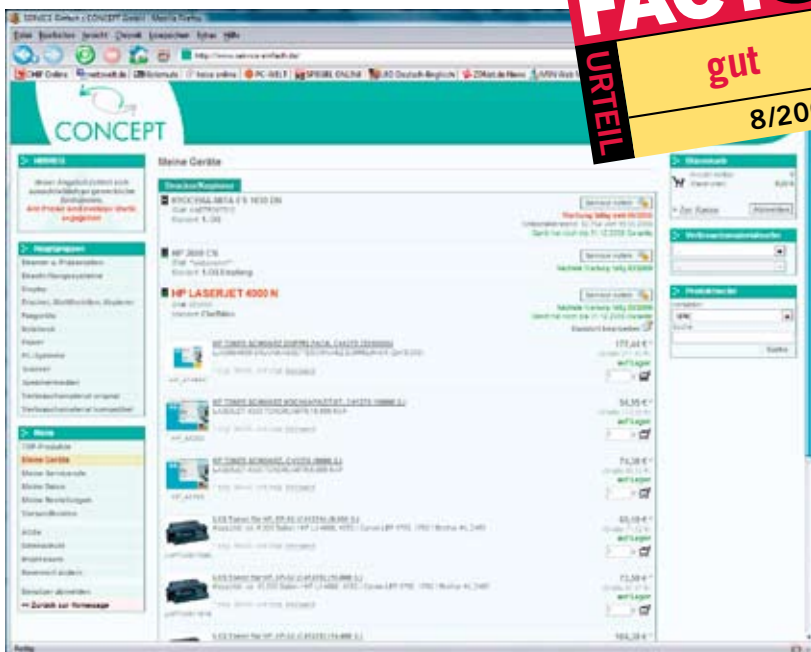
FACT

URTEIL

gut

8/20

CONCEPT

Meine Geräte

Drucker/Kopierer

KYOCERA-MITA FS 1010 DN

HP 2600 CN

HP LASERJET 4000 N

Service rufen

Service rufen

Service rufen

Standort bearbeiten

HP TONER SCHWARZ DOPPELPACK C4127X

HP TONER SCHWARZ

HP TONER SCHWARZ C4127X

177,44 €

54,95 €

74,38 €

60,10 €

73,50 €

104,20 €

auf Lager

auf Lager

auf Lager

auf Lager

auf Lager

Warenkorb

» Zur Kasse

Abmelden

Hinweis

Hauptgruppen

Meine

Meine Geräte

» Zurück zur Homepage

Produktsuche

Suche

Fertig